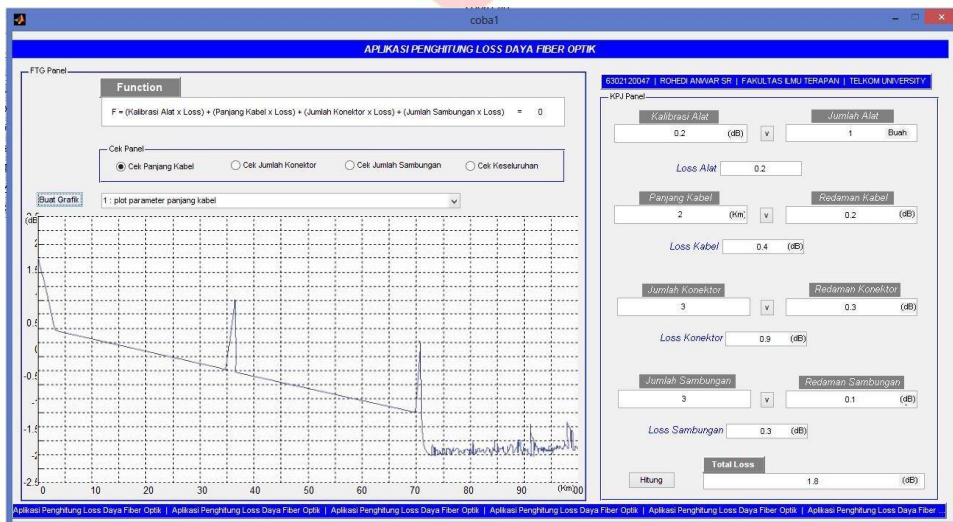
coba1

APLIKASI PENGHITUNG LOSS DAYA FIBER OPTIK

FTG Panel

Function

F = (Kalibrasi Alat x Loss) + (Panjang Kabel x Loss) + (Jumlah Konektor x Loss) + (Jumlah Sambungan x Loss) = 0

Cek Panel

Cek Panjang Kabel
Cek Jumlah Konektor
Cek Jumlah Sambungan
Cek Keseluruhan

Buat Grafik
1 : plot parameter panjang kabel

(dB)
2
1.5
1
0.5
0
-0.5
-1
-1.5
-2
-2.5
0 10 20 30 40 50 60 70 80 90 (Km) 100

6302120047 | ROHEDI ANWAR SR | FAKULTAS ILMU TERAPAN | TELKOM UNIVERSITY

KPJ Panel

Kalibrasi Alat
0.2 (dB)
v
Jumlah Alat
1 Buah

Loss Alat 0.2

Panjang Kabel
2 (Km)
v
Redaman Kabel
0.2 (dB)

Loss Kabel 0.4 (dB)

Jumlah Konektor
3
v
Redaman Konektor
0.3 (dB)

Loss Konektor 0.9 (dB)

Jumlah Sambungan
3
v
Redaman Sambungan
0.1 (dB)

Loss Sambungan 0.3 (dB)

Total Loss
Hitung
1.8 (dB)

Aplikasi Penghitung Loss Daya Fiber Optik | Aplikasi Penghitung Loss Daya Fiber Optik | Aplikasi Penghitung Loss Daya Fiber Optik | Aplikasi Penghitung Loss Daya Fiber Optik | Aplikasi Penghitung Loss Daya Fiber Optik | Aplikasi Penghitung Loss Daya Fiber Optik | Aplikasi Penghitung Loss Daya Fiber